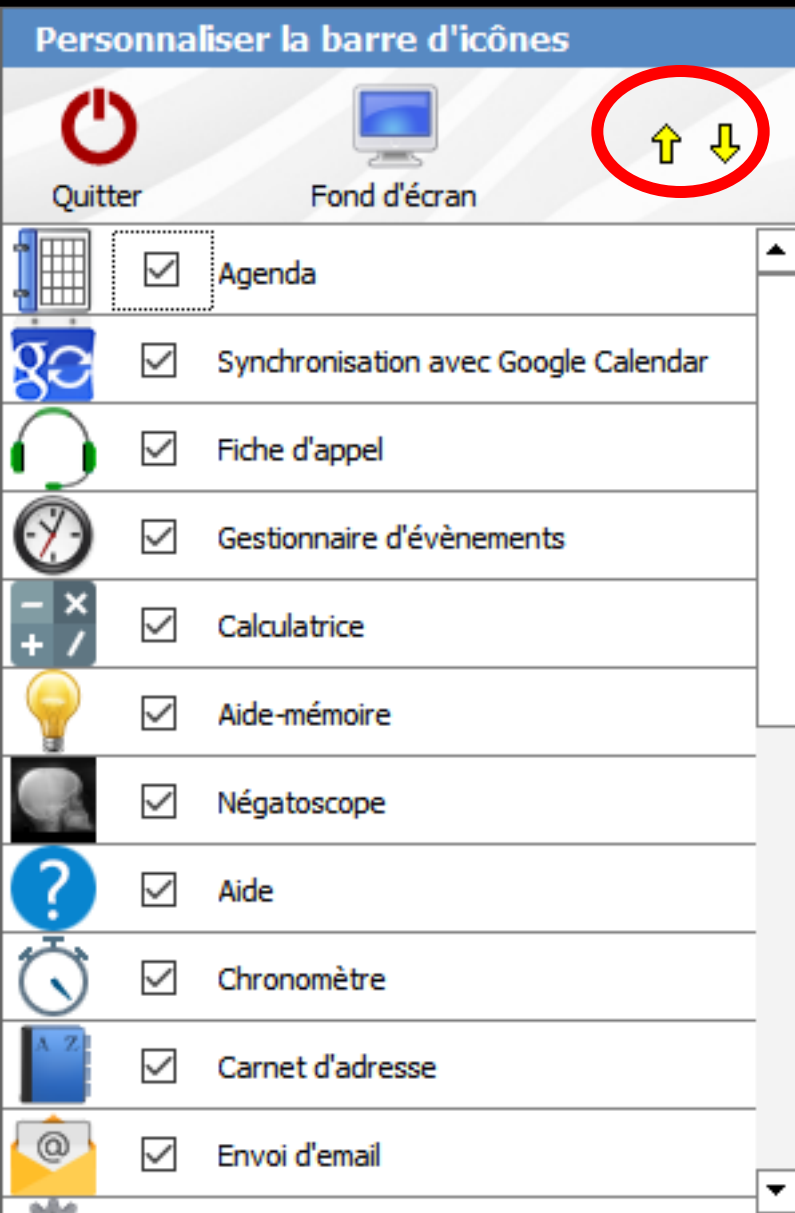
Personnaliser la barre d'icônes

Quitter

Fond d'écran

Agenda

Synchronisation avec Google Calendar

Fiche d'appel

Gestionnaire d'évènements

Calculatrice

Aide-mémoire

Négatoscope

Aide

Chronomètre

Carnet d'adresse

Envoi d'email